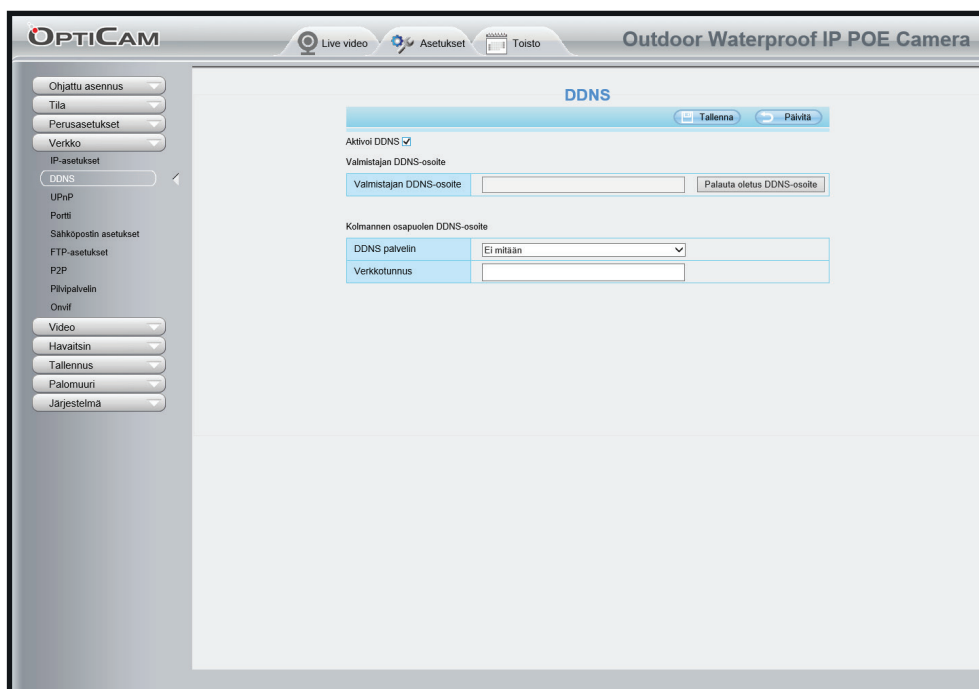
OPTICAM

Live video Asetukset Toisto

Outdoor Waterproof IP POE Camera

Ohjattu asennus
Tila
Perusasetukset
Verkko
IP-asetukset
DDNS
UPnP
Portti
Sähköpostin asetukset
FTP-asetukset
P2P
Pilvipalvelin
Onvif
Video
Havaitsin
Tallennus
Palomuuri
Järjestelmä

DDNS

Tallenna Päivitä

Aktivoi DDNS ☑

Valmistajan DDNS-osoite

| Valmistajan DDNS-osoite | | Palauta oletus DDNS-osoite |
|---|---|---|

Kolmannen osapuolen DDNS-osoite

| DDNS palvelin | Ei mitään |
|---|---|
| Verkkotunnus | |